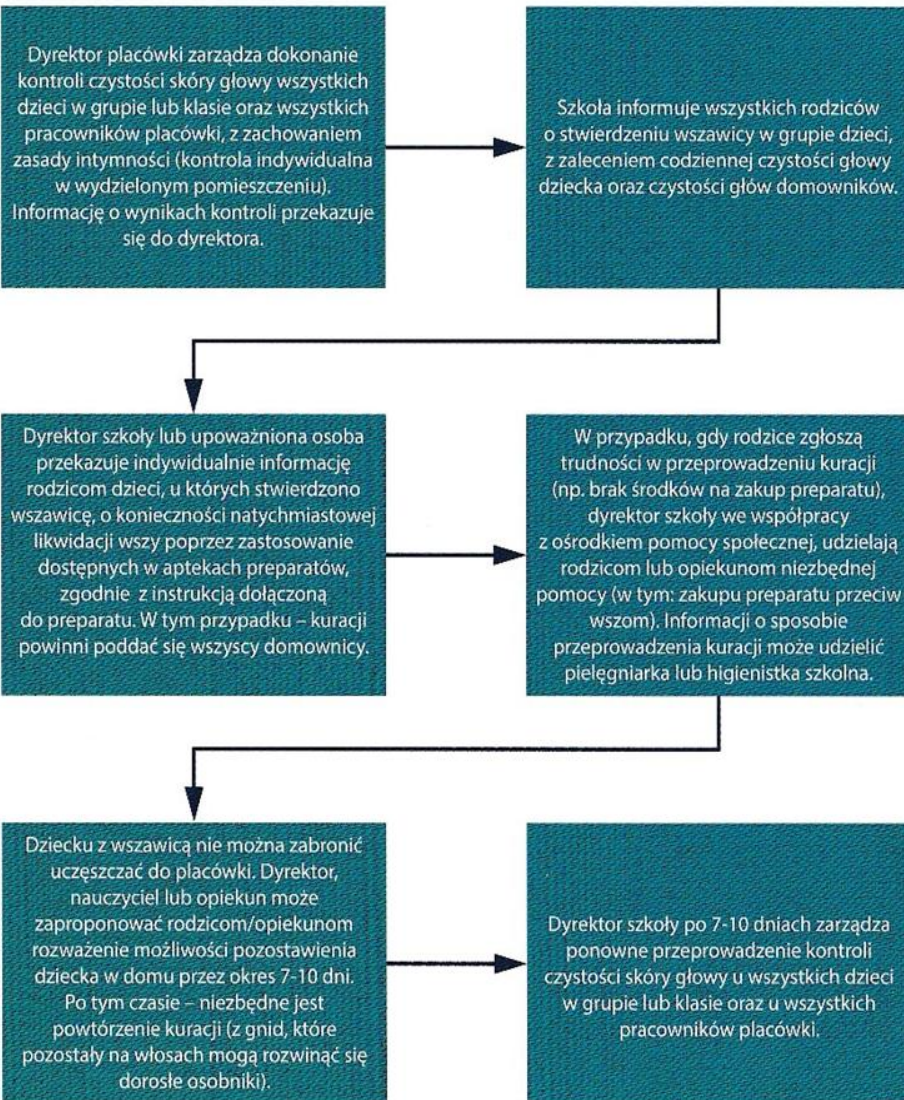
Dyrektor placówki zarządza dokonanie kontroli czystości skóry głowy wszystkich dzieci w grupie lub klasie oraz wszystkich pracowników placówki, z zachowaniem zasady intymności (kontrola indywidualna w wydzielonym pomieszczeniu). Informację o wynikach kontroli przekazuje się do dyrektora.

Szkoła informuje wszystkich rodziców o stwierdzeniu wszawicy w grupie dzieci, z zaleceniem codziennej czystości głowy dziecka oraz czystości głów domowników.

Dyrektor szkoły lub upoważniona osoba przekazuje indywidualnie informację rodzicom dzieci, u których stwierdzono wszawicę, o konieczności natychmiastowej likwidacji wszy poprzez zastosowanie dostępnych w aptekach preparatów, zgodnie z instrukcją dołączoną do preparatu. W tym przypadku – kuracji powinni poddać się wszyscy domownicy.

W przypadku, gdy rodzice zgłoszą trudności w przeprowadzeniu kuracji (np. brak środków na zakup preparatu), dyrektor szkoły we współpracy z ośrodkiem pomocy społecznej, udzielają rodzicom lub opiekunom niezbędnej pomocy (w tym: zakupu preparatu przeciw wszom). Informacji o sposobie przeprowadzenia kuracji może udzielić pielęgniarka lub higienistka szkolna.

Dziecku z wszawicą nie można zabronić uczęszczać do placówki. Dyrektor, nauczyciel lub opiekun może zaproponować rodzicom/opiekunom rozważenie możliwości pozostawienia dziecka w domu przez okres 7-10 dni. Po tym czasie – niezbędne jest powtórzenie kuracji (z gnid, które pozostały na włosach mogą rozwinąć się dorosłe osobniki).

Dyrektor szkoły po 7-10 dniach zarządza ponowne przeprowadzenie kontroli czystości skóry głowy u wszystkich dzieci w grupie lub klasie oraz u wszystkich pracowników placówki.